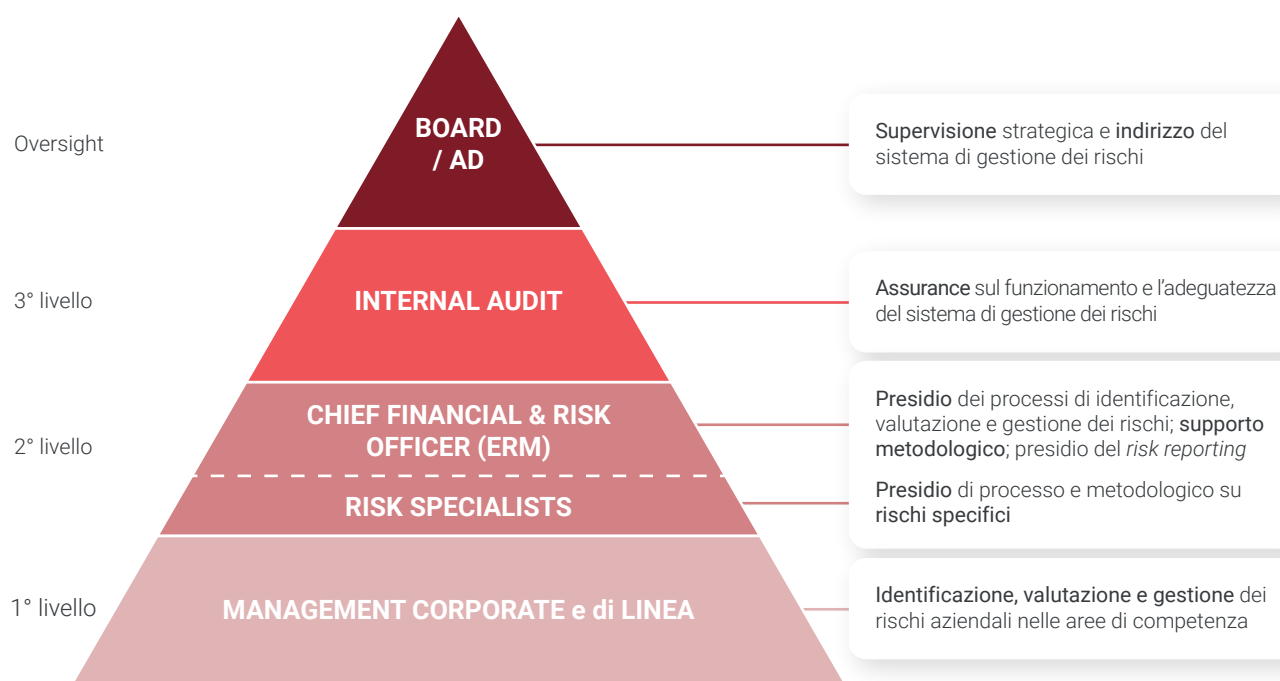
Oversight

BOARD / AD

Supervisione strategica e indirizzo del sistema di gestione dei rischi

3° livello

INTERNAL AUDIT

Assurance sul funzionamento e l'adeguatezza del sistema di gestione dei rischi

2° livello

CHIEF FINANCIAL & RISK OFFICER (ERM)

Presidio dei processi di identificazione, valutazione e gestione dei rischi; supporto metodologico; presidio del risk reporting

RISK SPECIALISTS

Presidio di processo e metodologico su rischi specifici

1° livello

MANAGEMENT CORPORATE e di LINEA

Identificazione, valutazione e gestione dei rischi aziendali nelle aree di competenza